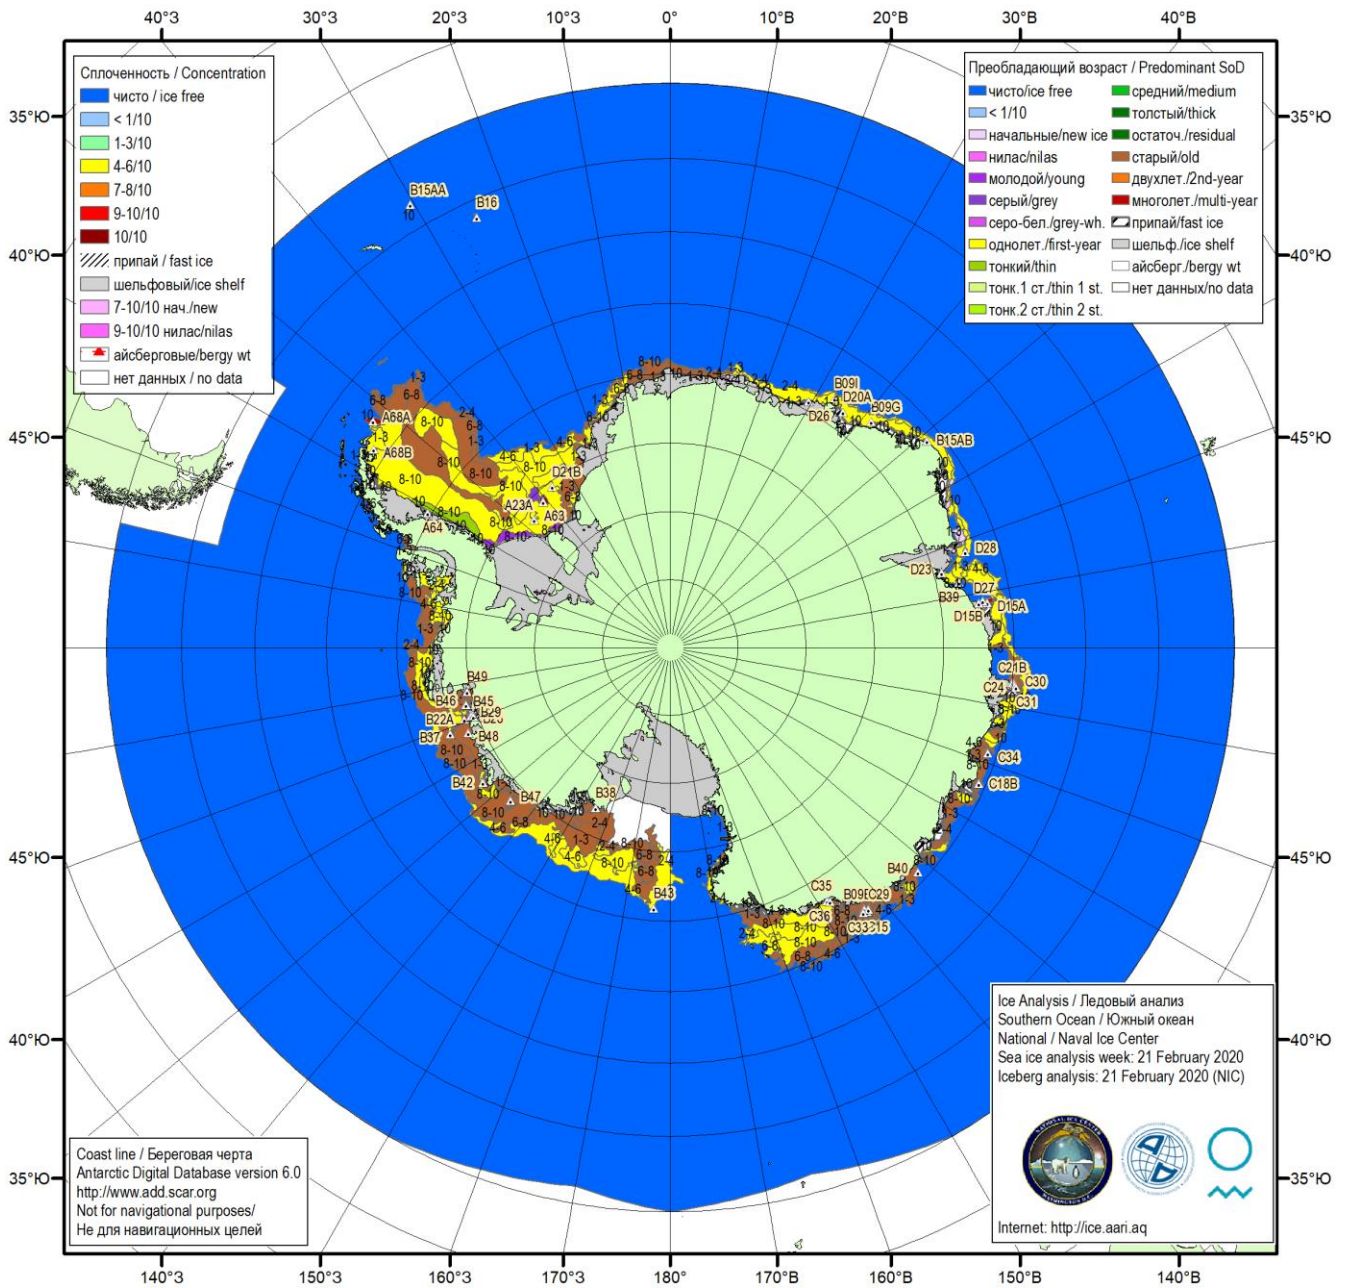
40°З 30°З 20°З 10°З 0° 10°В 20°В 30°В 40°В

35°Ю 40°Ю 45°Ю 45°Ю 40°Ю 35°Ю
35°Ю 40°Ю 45°Ю 45°Ю 40°Ю 35°Ю

Сплоченность / Concentration
чисто / ice free
< 1/10
1-3/10
4-6/10
7-8/10
9-10/10
10/10
припай / fast ice
шельфовый/ice shelf
7-10/10 нач./new
9-10/10 нилас/nilas
айсберговые/bergy wt
нет данных / no data

Преобладающий возраст / Predominant SoD
чисто/ice free
< 1/10
начальные/new ice
нилас/nilas
молодой/young
серый/grey
серо-бел./grey-wh.
однолет./first-year
тонкий/thin
тонк.1 ст./thin 1 st.
тонк.2 ст./thin 2 st.
средний/medium
толстый/thick
остаточ./residual
старый/old
двухлет./2nd-year
многолет./multi-year
припай/fast ice
шельф./ice shelf
айсберг./bergy wt
нет данных/no data

B15AA B16 A68A A68B A64 A23A D21B A63 B09I D20A B09G D26 B15AB D28 D23 D27 B39 D15A D15B C21B C30 C24 C31 C34 C18B B49 B46 B45 B22A B29 B37 B48 B42 B47 B38 B43 B40 C35 B09E C29 C36 C33 C15

1-3 2-4 4-6 6-8 8-10 10

Ice Analysis / Ледовый анализ
Southern Ocean / Южный океан
National / Naval Ice Center
Sea ice analysis week: 21 February 2020
Iceberg analysis: 21 February 2020 (NIC)

Internet: http://ice.aari.aq

Coast line / Береговая черта
Antarctic Digital Database version 6.0
http://www.add.scar.org
Not for navigational purposes/
Не для навигационных целей

140°З 150°З 160°З 170°З 180° 170°В 160°В 150°В 140°В